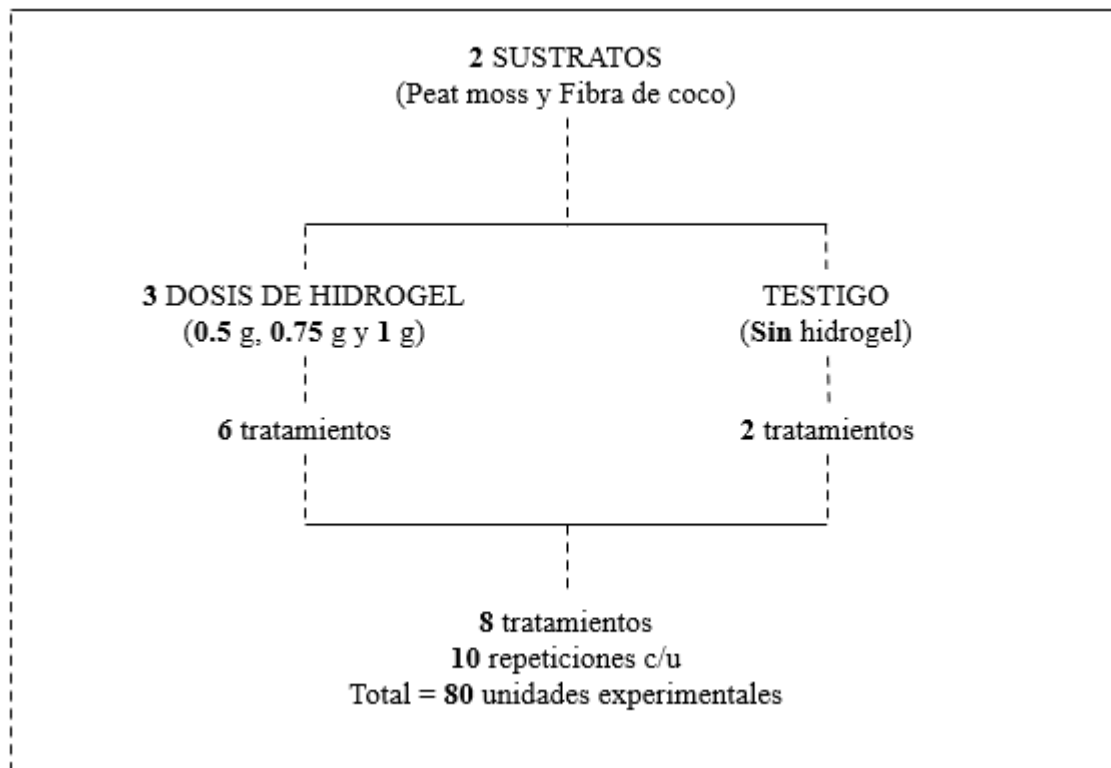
2 SUSTRATOS
(Peat moss y Fibra de coco)

3 DOSIS DE HIDROGEL
(0.5 g, 0.75 g y 1 g)

6 tratamientos

TESTIGO
(Sin hidrogel)

2 tratamientos

8 tratamientos
10 repeticiones c/u
Total = 80 unidades experimentales